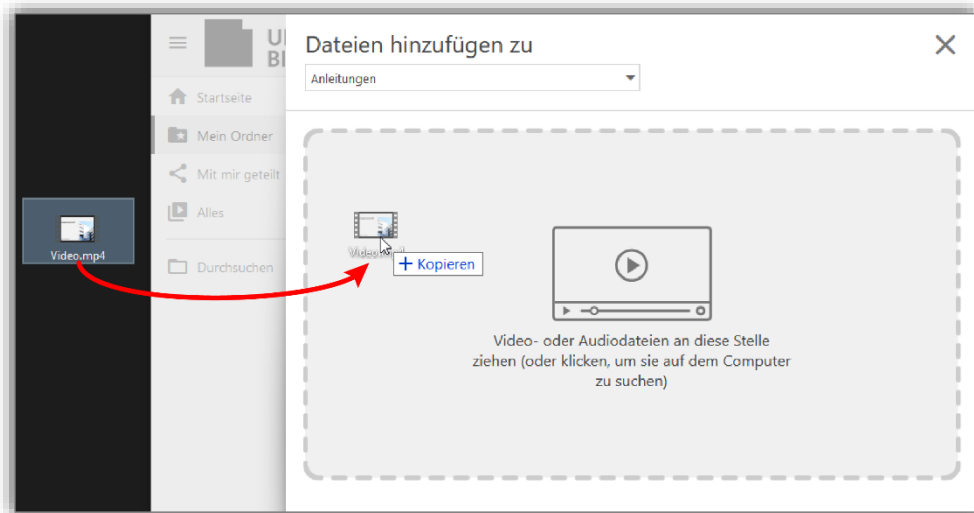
Video.mp4

UI
BI

Startseite
Mein Ordner
Mit mir geteilt
Alles
Durchsuchen

Dateien hinzufügen zu
Anleitungen

Video.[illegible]
+ Kopieren

Video- oder Audiodateien an diese Stelle ziehen (oder klicken, um sie auf dem Computer zu suchen)